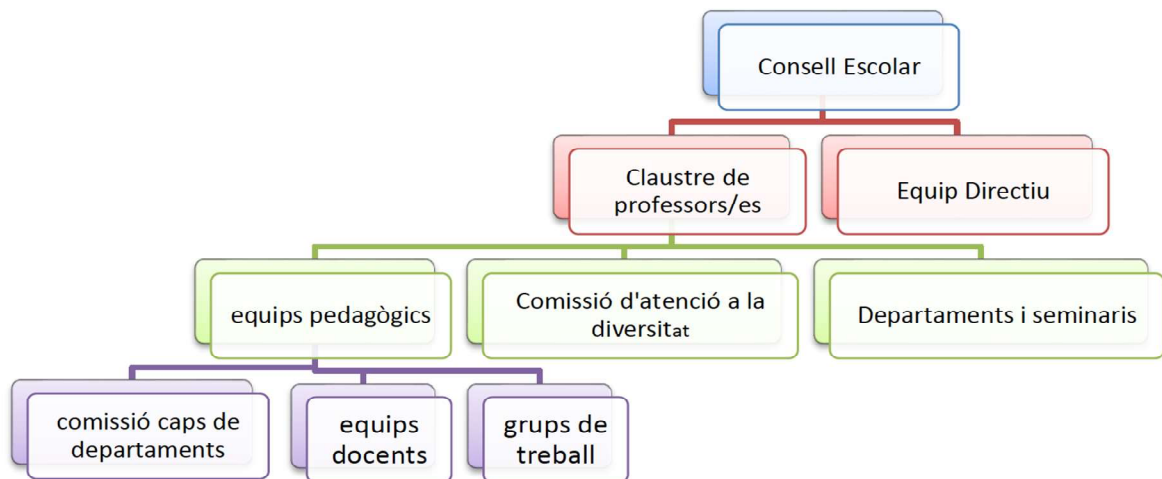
Consell Escolar

Claustre de professors/es

Equip Directiu

equips pedagògics

Comissió d'atenció a la diversitat

Departaments i seminaris

comissió caps de departaments

equips docents

grups de treball